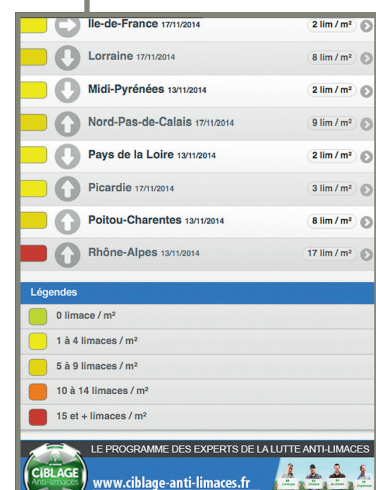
Ile-de-France 17/11/2014 2 lim / m²

Lorraine 17/11/2014 8 lim / m²

Midi-Pyrénées 13/11/2014 2 lim / m²

Nord-Pas-de-Calais 17/11/2014 9 lim / m²

Pays de la Loire 13/11/2014 2 lim / m²

Picardie 17/11/2014 3 lim / m²

Poitou-Charentes 13/11/2014 8 lim / m²

Rhône-Alpes 13/11/2014 17 lim / m²

Légendes

0 limace / m²

1 à 4 limaces / m²

5 à 9 limaces / m²

10 à 14 limaces / m²

15 et + limaces / m²

LE PROGRAMME DES EXPERTS DE LA LUTTE ANTI-LIMACES

CIBLAGE Anti-limaces

www.ciblage-anti-limaces.fr